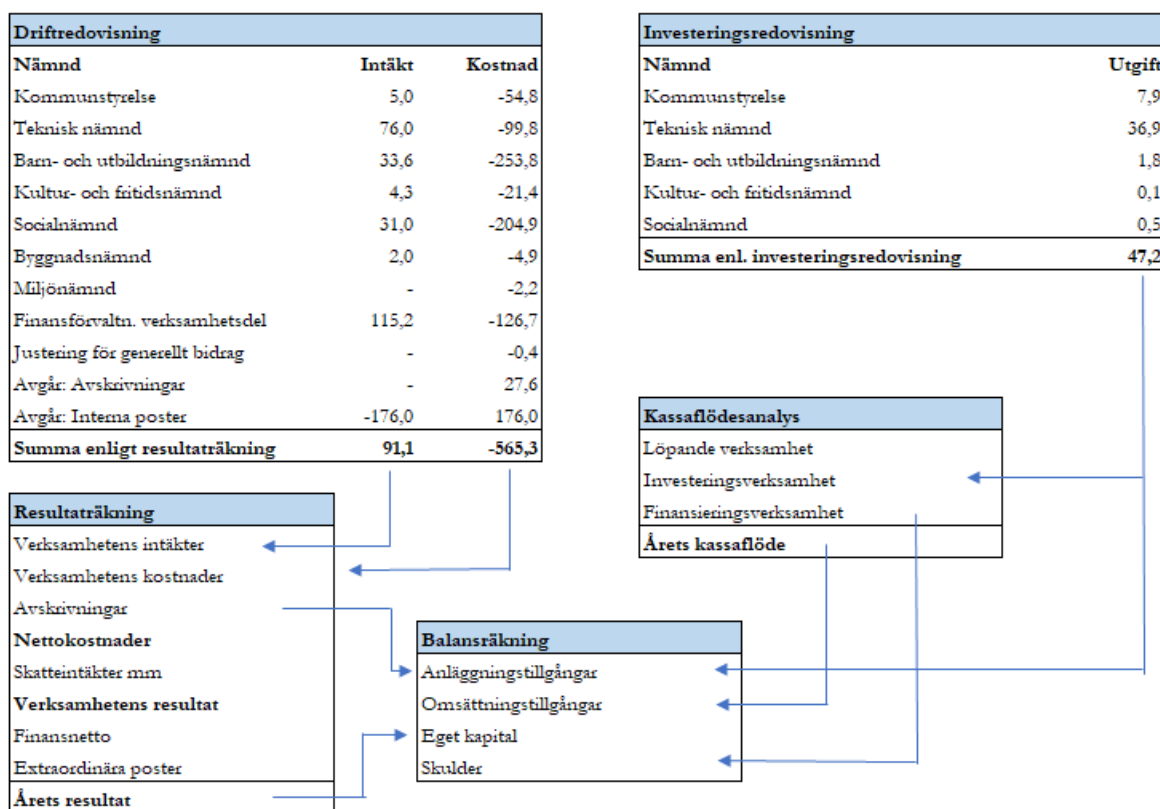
| Driftredovisning | | |
|---|---|---|
| Nämnd | Intäkt | Kostnad |
| Kommunstyrelse | 5,0 | -54,8 |
| Teknisk nämnd | 76,0 | -99,8 |
| Barn- och utbildningsnämnd | 33,6 | -253,8 |
| Kultur- och fritidsnämnd | 4,3 | -21,4 |
| Socialnämnd | 31,0 | -204,9 |
| Byggnadsnämnd | 2,0 | -4,9 |
| Miljönämnd | - | -2,2 |
| Finansförvaltn. verksamhetsdel | 115,2 | -126,7 |
| Justering för generellt bidrag | - | -0,4 |
| Avgår: Avskrivningar | - | 27,6 |
| Avgår: Interna poster | -176,0 | 176,0 |
| Summa enligt resultaträkning | 91,1 | -565,3 |

| Investeringsredovisning | |
|---|---|
| Nämnd | Utgift |
| Kommunstyrelse | 7,9 |
| Teknisk nämnd | 36,9 |
| Barn- och utbildningsnämnd | 1,8 |
| Kultur- och fritidsnämnd | 0,1 |
| Socialnämnd | 0,5 |
| Summa enl. investeringsredovisning | 47,2 |

Kassaflödesanalys
Löpande verksamhet
Investeringsverksamhet
Finansieringsverksamhet
Årets kassaflöde

Resultaträkning
Verksamhetens intäkter
Verksamhetens kostnader
Avskrivningar
Nettokostnader
Skatteintäkter mm
Verksamhetens resultat
Finansnetto
Extraordinära poster
Årets resultat

Balansräkning
Anläggningstillgångar
Omsättningstillgångar
Eget kapital
Skulder